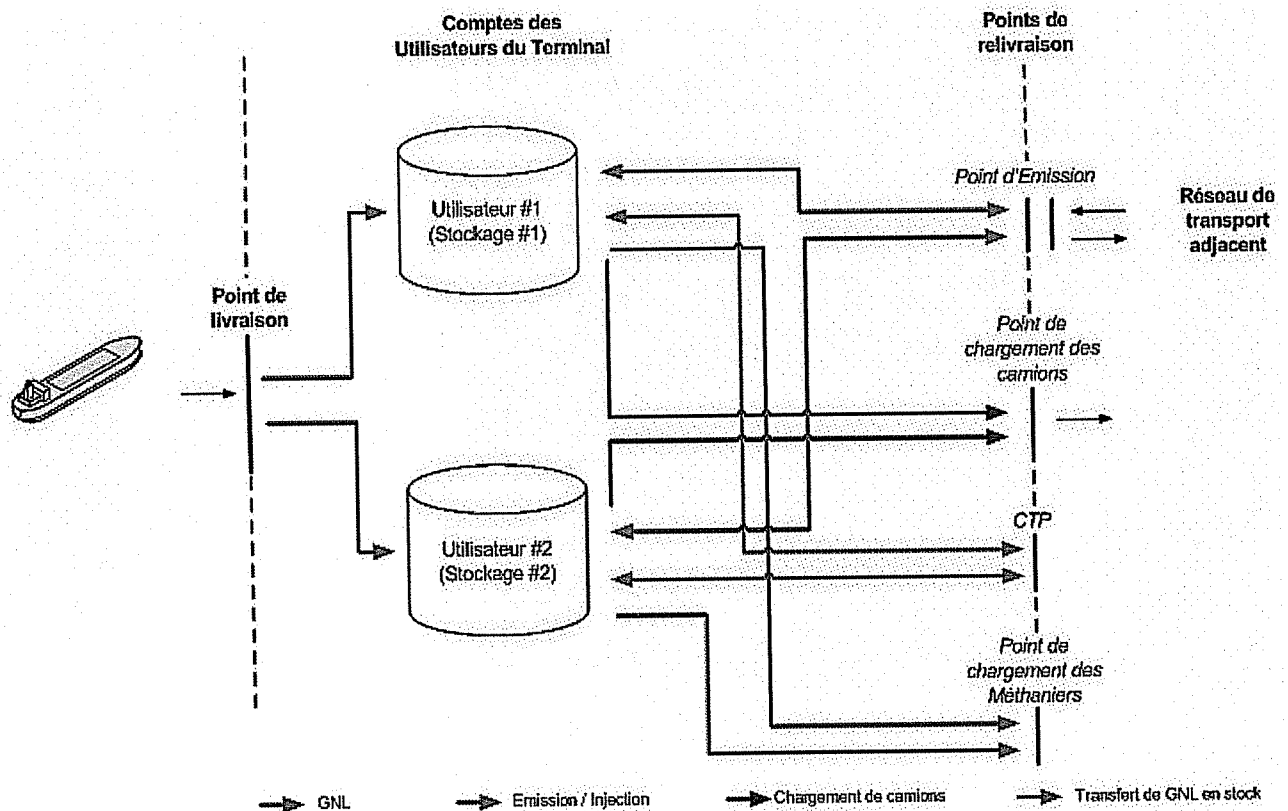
Comptes des Utilisateurs du Terminal

Points de relivraison

Point d'Emission

Réseau de transport adjacent

Utilisateur #1 (Stockage #1)

Point de livraison

Point de chargement des camions

Utilisateur #2 (Stockage #2)

CTP

Point de chargement des Méthaniers

GNL

Emission / Injection

Chargement de camions

Transfert de GNL en stock